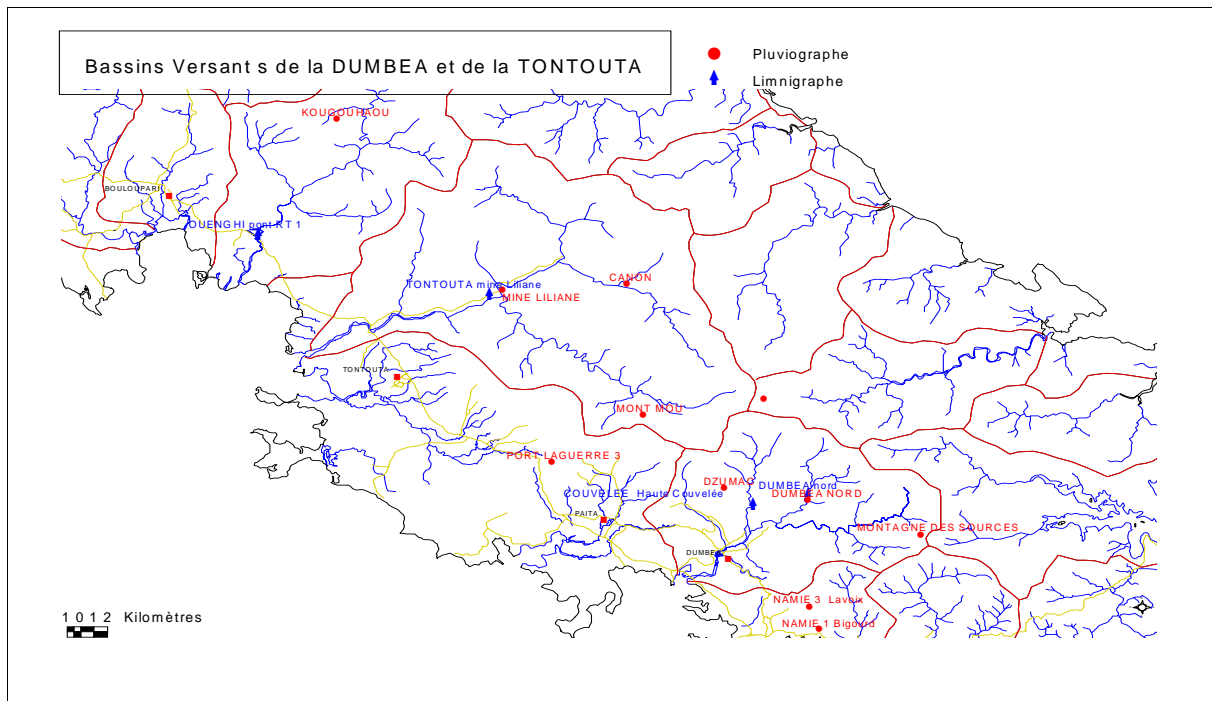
Bassins Versant s de la DUMBEA et de la TONTOUTA

Pluviographe

Limnigraphe

KOUGOUHAOU

BOULOUPARI

OUENGHI pont RT 1

TONTOUTA mine Liliane

MINE LILIANE

CANON

TONTOUTA

MONT MOU

PORT LAGUERRE 3

DZUMAC

DUMBEA nord

DUMBEA NORD

COUVELEE Haute Couvelée

PAITA

MONTAGNE DES SOURCES

DUMBEA

NAMIE 3 Laveix

NAMIE 1 Bigourd

1 0 1 2 Kilomètres